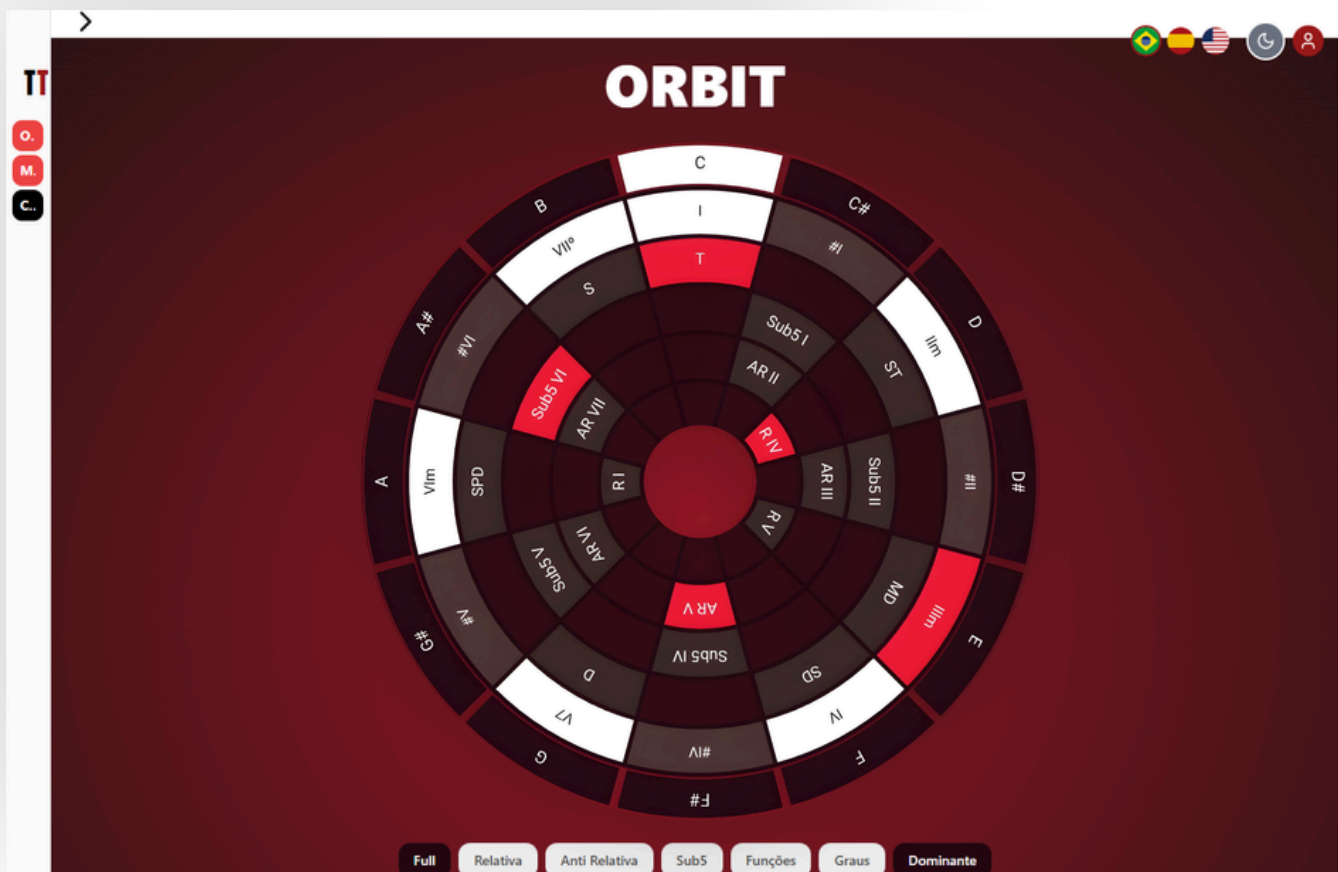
>

TT

O.

M.

C..

ORBIT

C
C#
D
D#
E
F
F#
G
G#
A
A#
B

I
#I
IIm
#II
IIIm
IV
#IV
V7
#V
VIm
#VI
VIIº

T
ST
Sub5 II
MD
SD
Sub5 IV
D
Sub5 V
SPD
S

Sub5 I
AR II
R IV
AR III
R V
AR V
AR VI
R I
AR VII
Sub5 VI

Full
Relativa
Anti Relativa
Sub5
Funções
Graus
Dominante